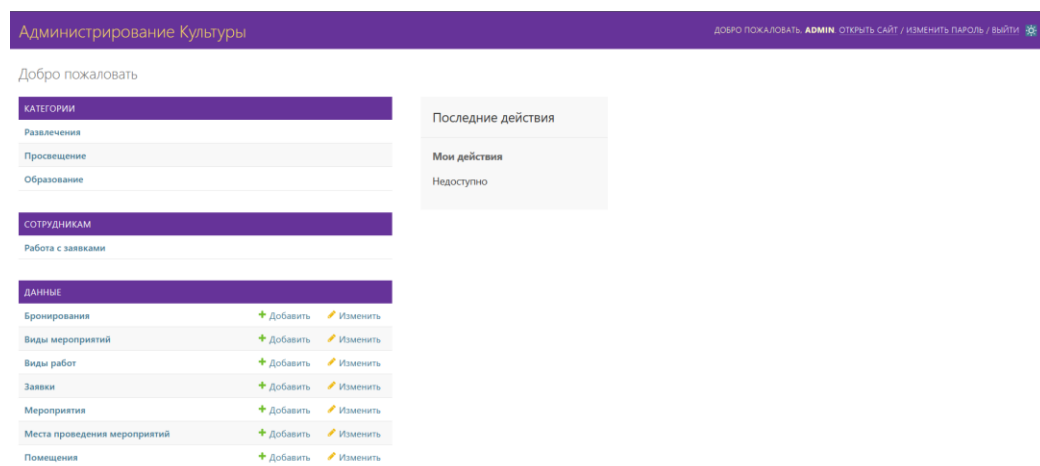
Администрирование Культуры

ДОБРО ПОЖАЛОВАТЬ, ADMIN. ОТКРЫТЬ САЙТ / ИЗМЕНИТЬ ПАРОЛЬ / ВЫЙТИ

Добро пожаловать

КАТЕГОРИИ
Развлечения
Просвещение
Образование

СОТРУДНИКАМ
Работа с заявками

ДАННЫЕ

| | | |
|---|---|---|
| Бронирования | + Добавить | Изменить |
| Виды мероприятий | + Добавить | Изменить |
| Виды работ | + Добавить | Изменить |
| Заявки | + Добавить | Изменить |
| Мероприятия | + Добавить | Изменить |
| Места проведения мероприятий | + Добавить | Изменить |
| Помещения | + Добавить | Изменить |

Последние действия

Мои действия
Недоступно